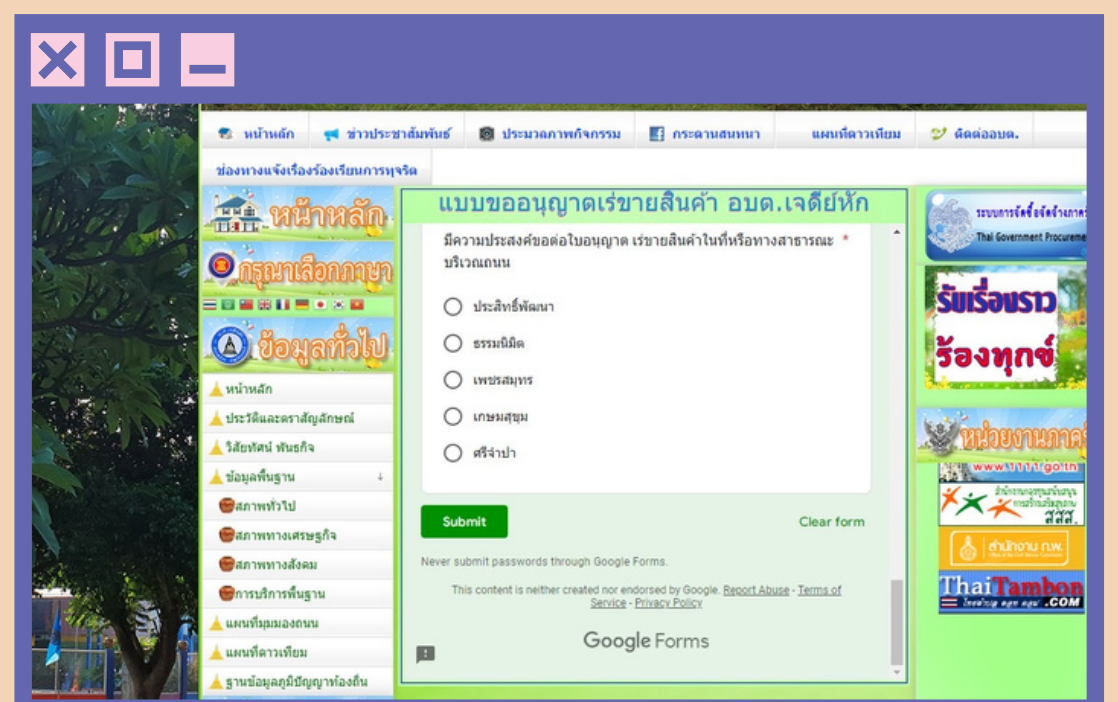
หน้าหลัก ข่าวประชาสัมพันธ์ ประมวลภาพกิจกรรม กระดานสนทนา แผนที่ดาวเทียม ติดต่ออบต.

ช่องทางแจ้งเรื่องร้องเรียนการทุจริต

หน้าหลัก

กรุณาเลือกภาษา

ข้อมูลทั่วไป

หน้าหลัก

ประวัติและตราสัญลักษณ์

วิสัยทัศน์ พันธกิจ

ข้อมูลพื้นฐาน

สภาพทั่วไป

สภาพทางเศรษฐกิจ

สภาพทางสังคม

การบริการพื้นฐาน

แผนที่มุมมองถนน

แผนที่ดาวเทียม

ฐานข้อมูลภูมิปัญญาท้องถิ่น

แบบขออนุญาตเร่ขายสินค้า อบต.เจดีย์หัก

มีความประสงค์ขอต่อใบอนุญาต เร่ขายสินค้าในที่หรือทางสาธารณะ บริเวณถนน *

ประสิทธิ์พัฒนา

ธรรมนิมิต

เพชรสมุทร

เกษมสุขุม

ศรีจำปา

Submit

Clear form

Never submit passwords through Google Forms.

This content is neither created nor endorsed by Google. Report Abuse - Terms of Service - Privacy Policy

Google Forms

ระบบการจัดซื้อจัดจ้างภาค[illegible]
Thai Government Procurem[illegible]

รับเรื่องราว ร้องทุกข์

หน่วยงานภาค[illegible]

www.1111.go.th

สสส.

สำนักงาน ก.พ.

ThaiTambon .COM